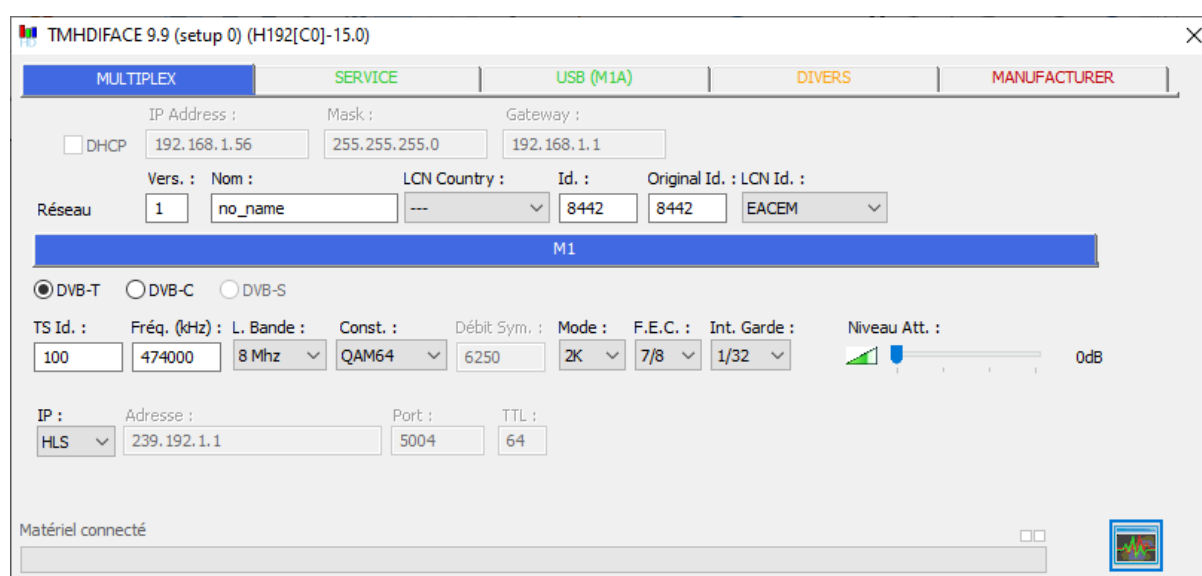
TMHDIFACE 9.9 (setup 0) (H192[C0]-15.0)

MULTIPLEX | SERVICE | USB (M1A) | DIVERS | MANUFACTURER

DHCP
IP Address : 192.168.1.56
Mask : 255.255.255.0
Gateway : 192.168.1.1

Réseau
Vers. : 1
Nom : no_name
LCN Country : ---
Id. : 8442
Original Id. : 8442
LCN Id. : EACEM

M1

DVB-T DVB-C DVB-S

TS Id. : 100
Fréq. (kHz) : 474000
L. Bande : 8 Mhz
Const. : QAM64
Débit Sym. : 6250
Mode : 2K
F.E.C. : 7/8
Int. Garde : 1/32
Niveau Att. :
0dB

IP : HLS
Adresse : 239.192.1.1
Port : 5004
TTL : 64

Matériel connecté